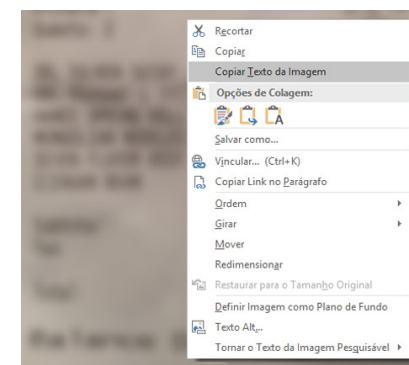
Recortar
Copiar
Copiar Texto da Imagem
Opções de Colagem:
Salvar como...
Vincular... (Ctrl+K)
Copiar Link no Parágrafo
Ordem
Girar
Mover
Redimensionar
Restaurar para o Tamanho Original
Definir Imagem como Plano de Fundo
Texto Alt...
Tornar o Texto da Imagem Pesquisável